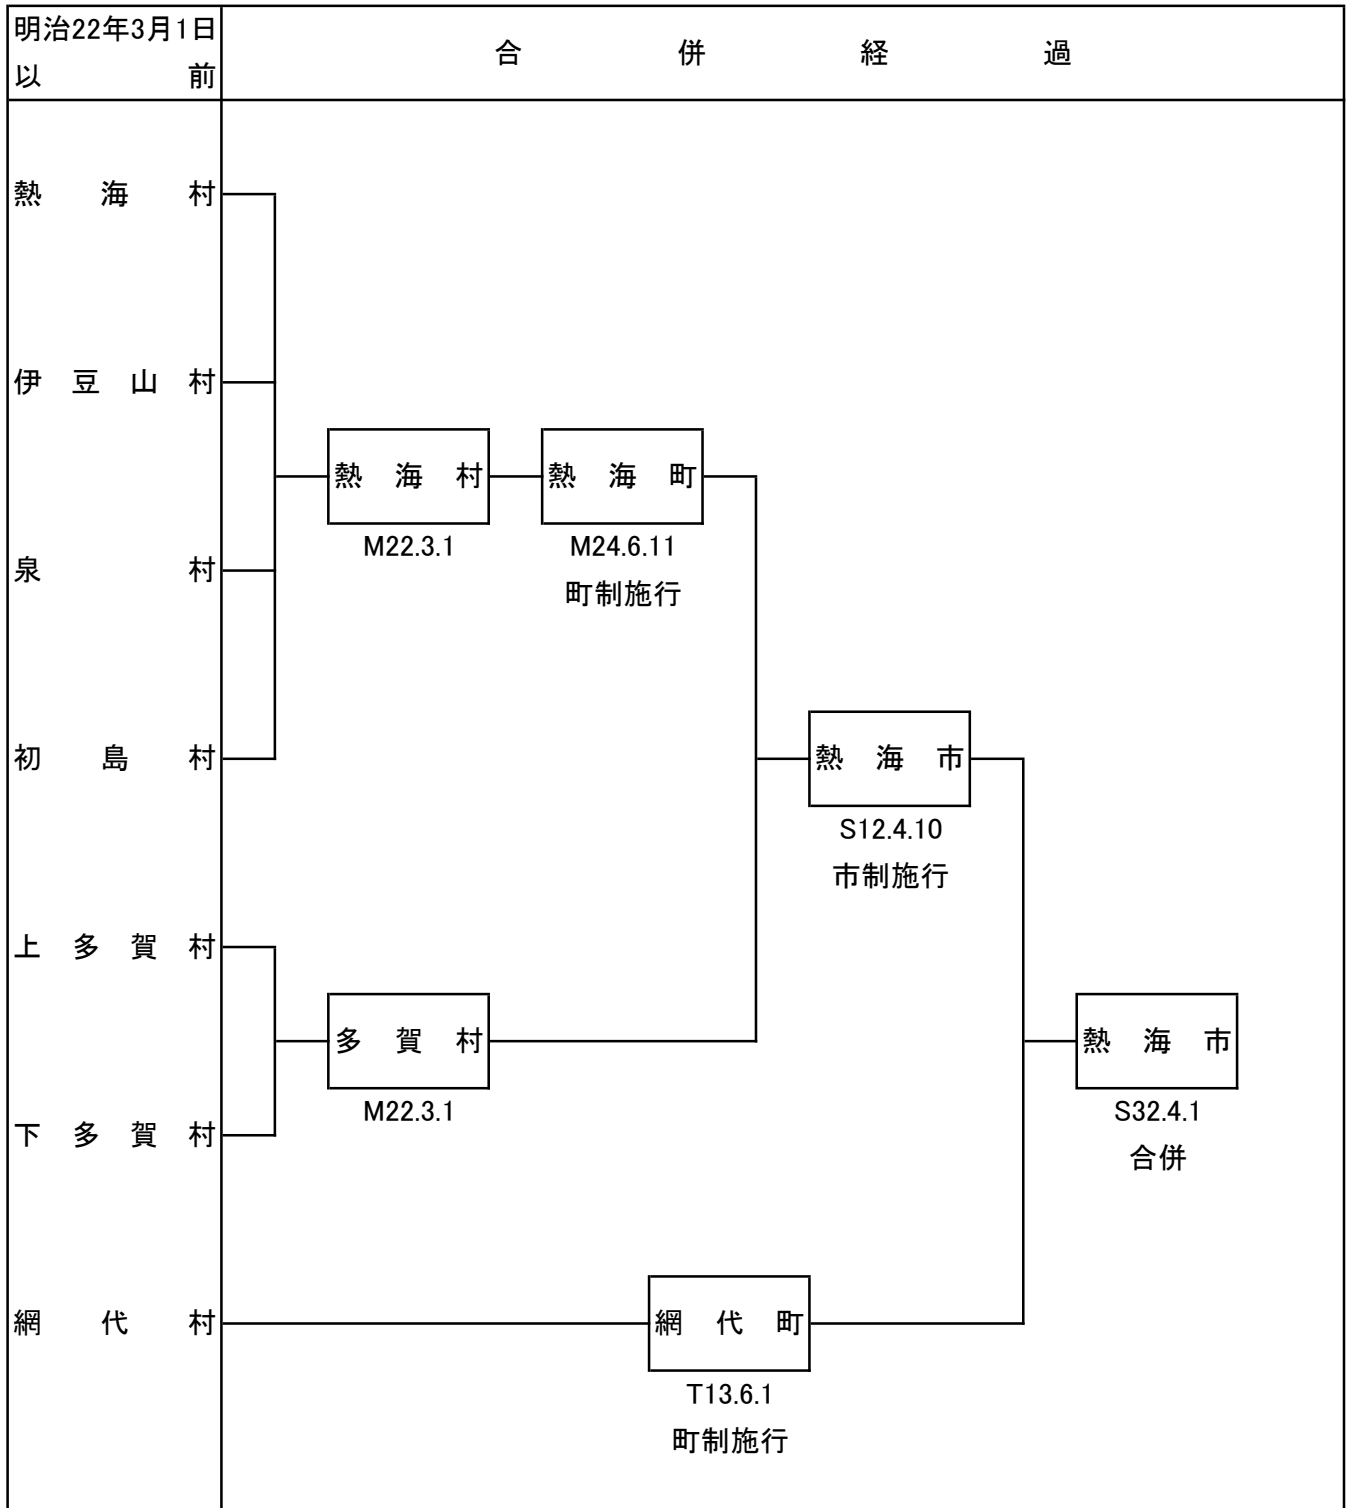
明治22年3月1日以前

合併経過

熱海村
伊豆山村
泉村
初島村
上多賀村
下多賀村
網代村

熱海村
M22.3.1

熱海町
M24.6.11
町制施行

熱海市
S12.4.10
市制施行

多賀村
M22.3.1

熱海市
S32.4.1
合併

網代町
T13.6.1
町制施行